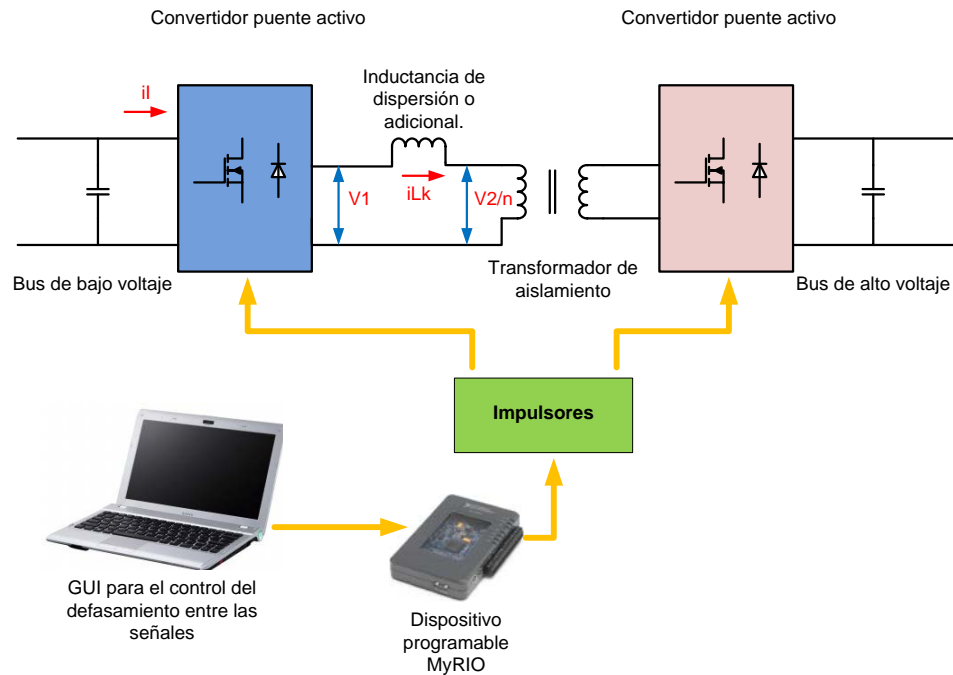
Convertidor puente activo

Convertidor puente activo

iI

Inductancia de dispersión o adicional.

V1

iLk

V2/n

Bus de bajo voltaje

Transformador de aislamiento

Bus de alto voltaje

Impulsores

GUI para el control del defasamiento entre las señales

Dispositivo programable MyRIO